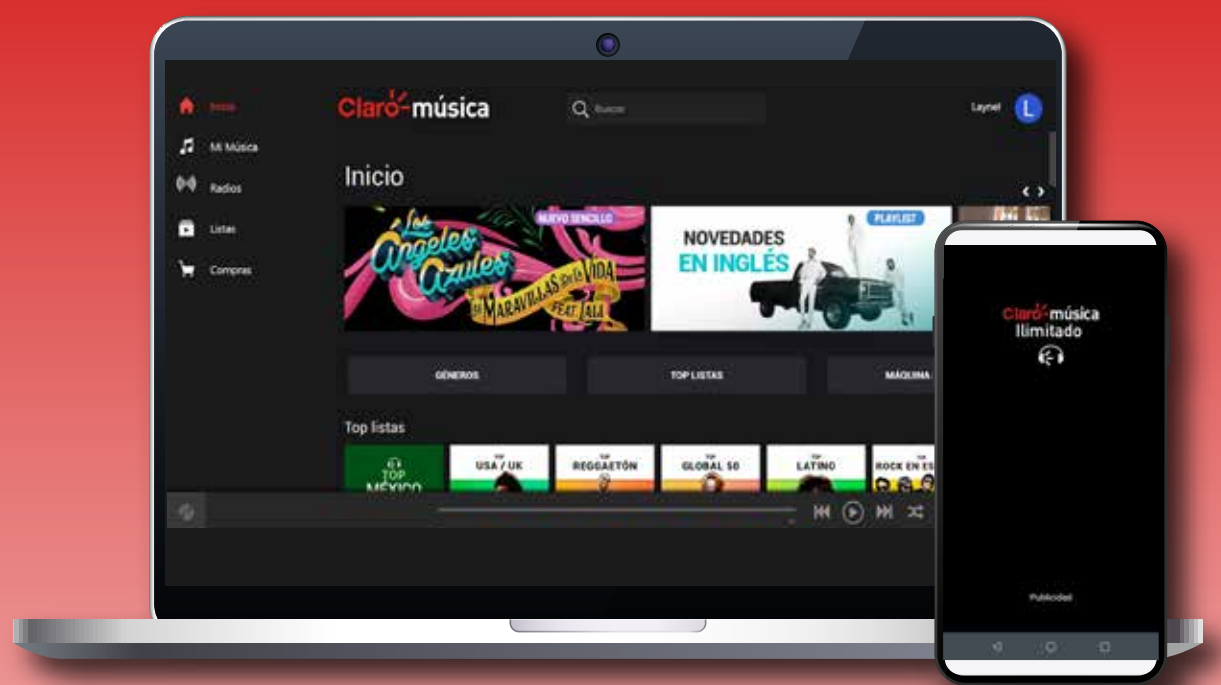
Inicio
Mi Música
Radios
Listas
Compras

Claro música
Buscar
Laynel L

Inicio

Los Ángeles Azules
NUEVO SENCILLO
MARAVILLAS DE LA VIDA
FEAT LALI

PLAYLIST
NOVEDADES EN INGLÉS

GÉNEROS
TOP LISTAS
MÁQUINA

Top listas
TOP MÉXICO
TOP USA / UK
TOP REGGAETÓN
TOP GLOBAL 50
TOP LATINO
TOP ROCK EN ES

Claro música
Ilimitado

Publicidad